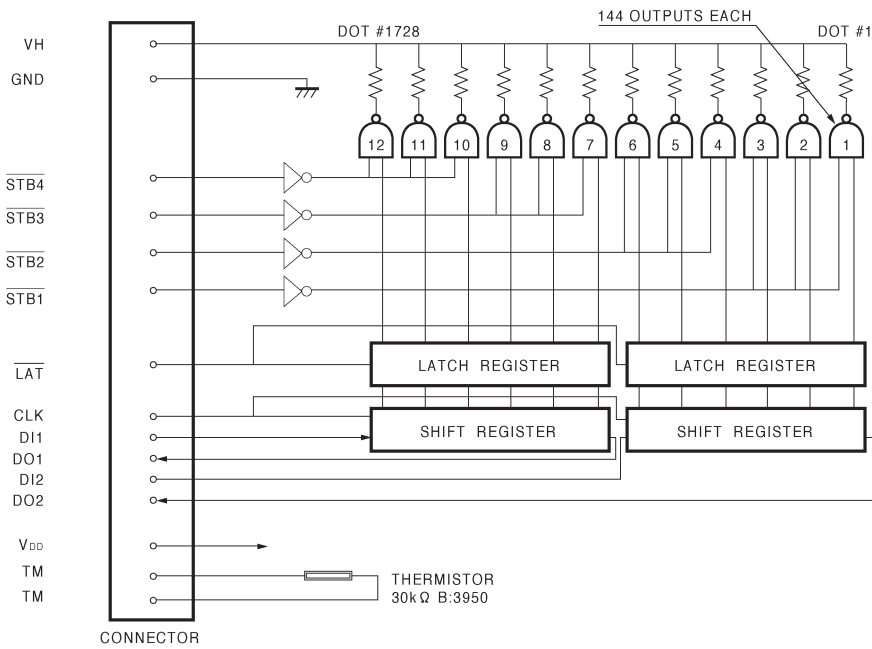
144 OUTPUTS EACH

VH

DOT #1728

DOT #1

GND

12 11 10 9 8 7 6 5 4 3 2 1

$\overline{STB4}$

$\overline{STB3}$

$\overline{STB2}$

$\overline{STB1}$

$\overline{LAT}$

LATCH REGISTER

LATCH REGISTER

CLK

DI1

SHIFT REGISTER

SHIFT REGISTER

DO1

DI2

DO2

$V_{DD}$

TM

TM

THERMISTOR
30kΩ B:3950

CONNECTOR